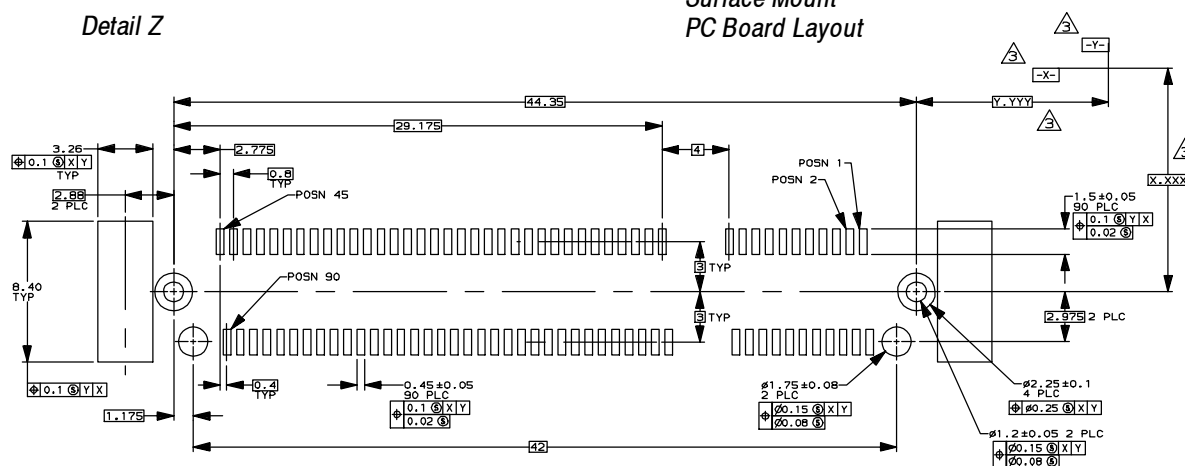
Detail Z

Surface Mount
PC Board Layout

3

-Y-

3

-X-

3

44.35

Y.YYY

3

X.XXX

29.175

3.26
TYP
$\oplus$ 0.1 Ⓢ X Y

2.775

4

0.8
TYP

POSN 1

POSN 2

2.88
2 PLC

POSN 45

1.5±0.05
90 PLC
$\oplus$ 0.1 Ⓢ Y X
0.02 Ⓢ

8.40
TYP

POSN 90

3 TYP

3 TYP

2.975 2 PLC

$\oplus$ 0.1 Ⓢ Y X

0.4
TYP

0.45±0.05
90 PLC
$\oplus$ 0.1 Ⓢ X Y
0.02 Ⓢ

ø1.75±0.08
2 PLC
$\oplus$ ø0.15 Ⓢ X Y
ø0.08 Ⓢ

ø2.25±0.1
4 PLC
$\oplus$ ø0.25 Ⓢ X Y

1.175

42

ø1.2±0.05 2 PLC
$\oplus$ ø0.15 Ⓢ X Y
ø0.08 Ⓢ